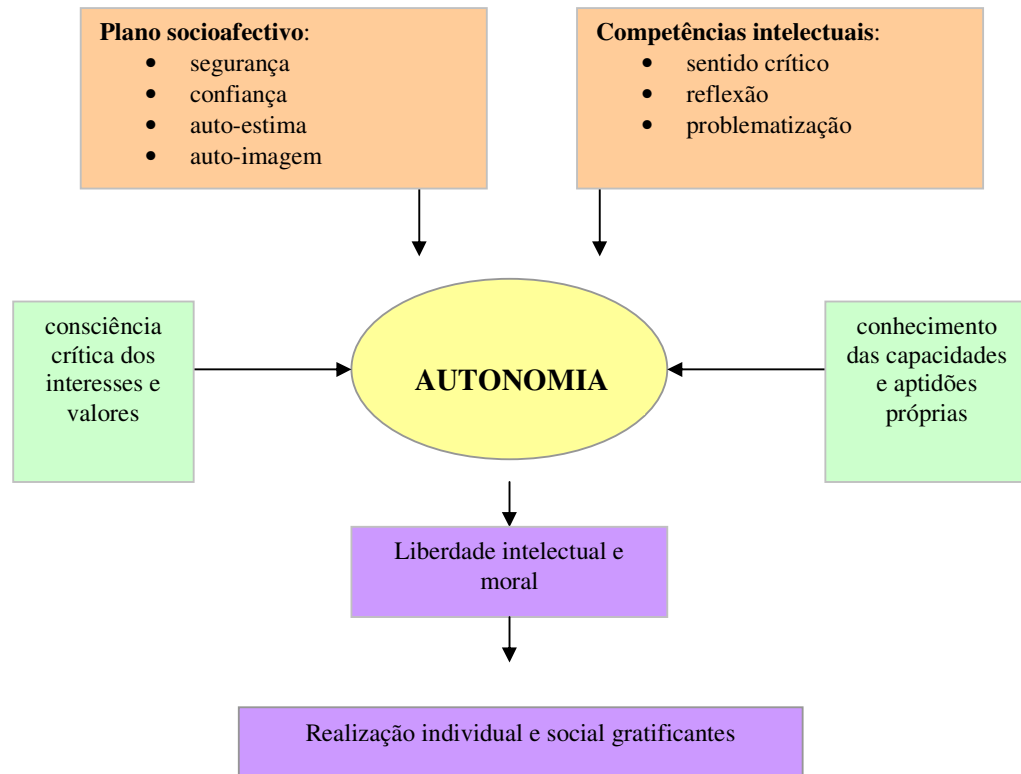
**Plano socioafectivo**:
- segurança
- confiança
- auto-estima
- auto-imagem

**Competências intelectuais**:
- sentido crítico
- reflexão
- problematização

consciência crítica dos interesses e valores

**AUTONOMIA**

conhecimento das capacidades e aptidões próprias

Liberdade intelectual e moral

Realização individual e social gratificantes